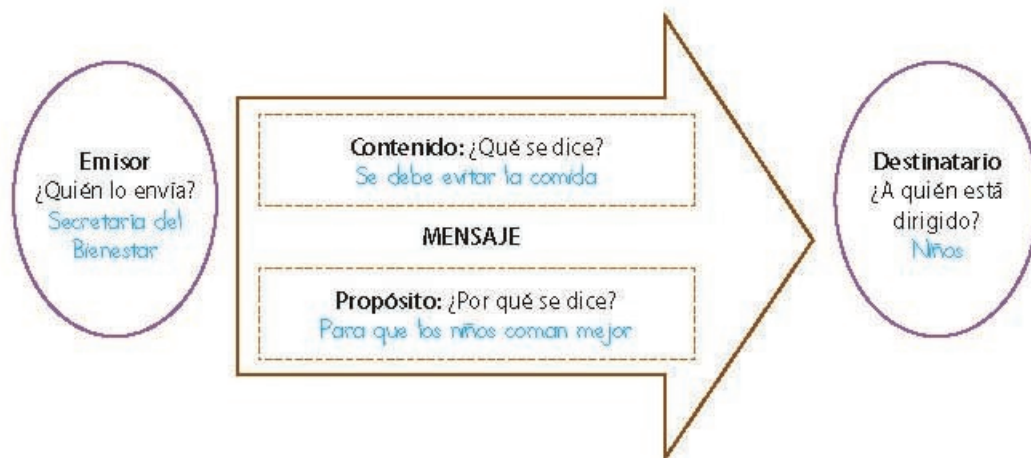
Emisor
¿Quién lo envía?
Secretaria del Bienestar

Contenido: ¿Qué se dice?
Se debe evitar la comida

MENSAJE

Propósito: ¿Por qué se dice?
Para que los niños coman mejor

Destinatario
¿A quién está dirigido?
Niños